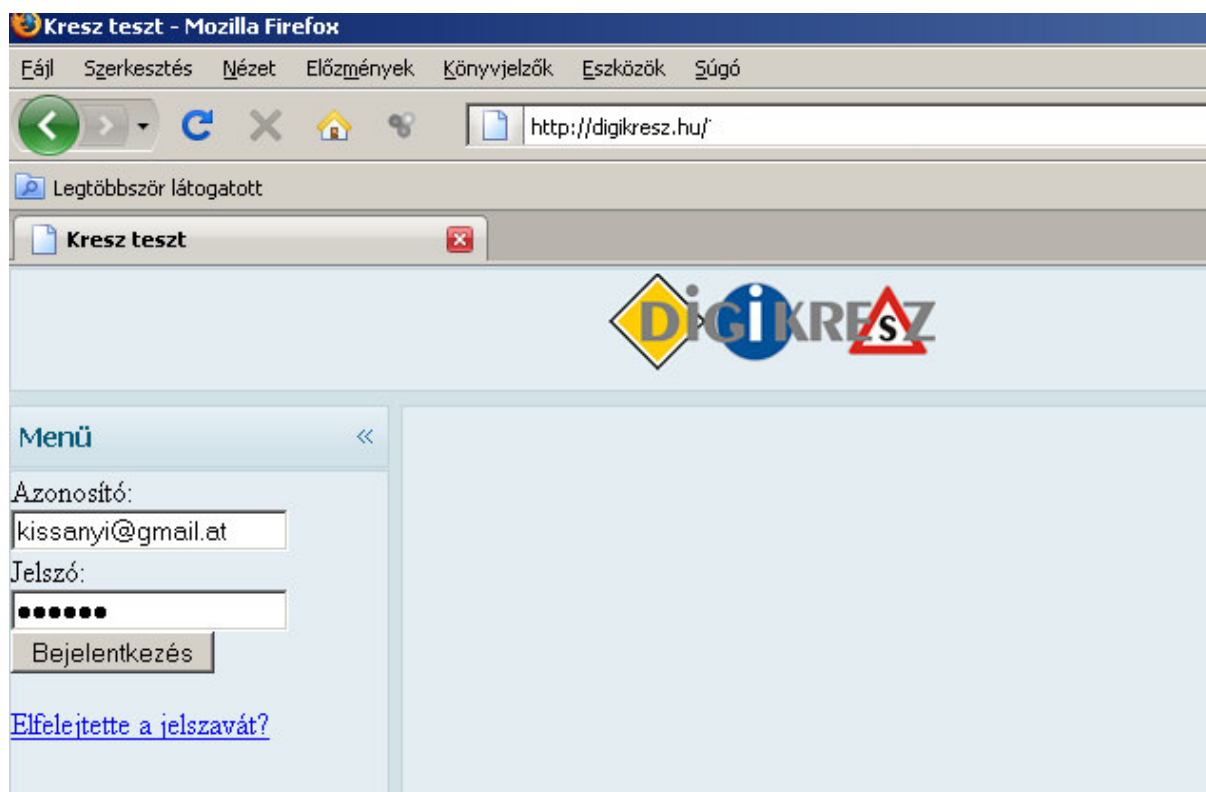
Kresz teszt - Mozilla Firefox

Fájl Szerkesztés Nézet Előzmények Könyvjelzők Eszközök Súgó

http://digikresz.hu/

Legtöbbször látogatott

Kresz teszt

DIGIKRESZ

Menü «

Azonosító:

kissanyi@gmail.at

Jelszó:

••••••

Bejelentkezés

Elfelejtette a jelszavát?